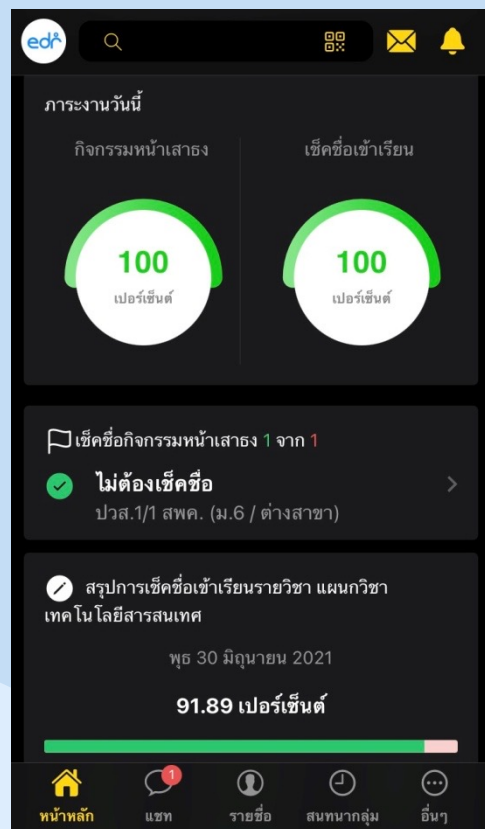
ภาระงานวันนี้

กิจกรรมหน้าเสาธง

100
เปอร์เซ็นต์

เช็คชื่อเข้าเรียน

100
เปอร์เซ็นต์

เช็คชื่อกิจกรรมหน้าเสาธง 1 จาก 1

ไม่ต้องเช็คชื่อ
ปวส.1/1 สพค. (ม.6 / ต่างสาขา)

สรุปการเช็คชื่อเข้าเรียนรายวิชา แผนกวิชาเทคโนโลยีสารสนเทศ

พุธ 30 มิถุนายน 2021

91.89 เปอร์เซ็นต์

หน้าหลัก
1
แชท
รายชื่อ
สนทนากลุ่ม
อื่นๆ